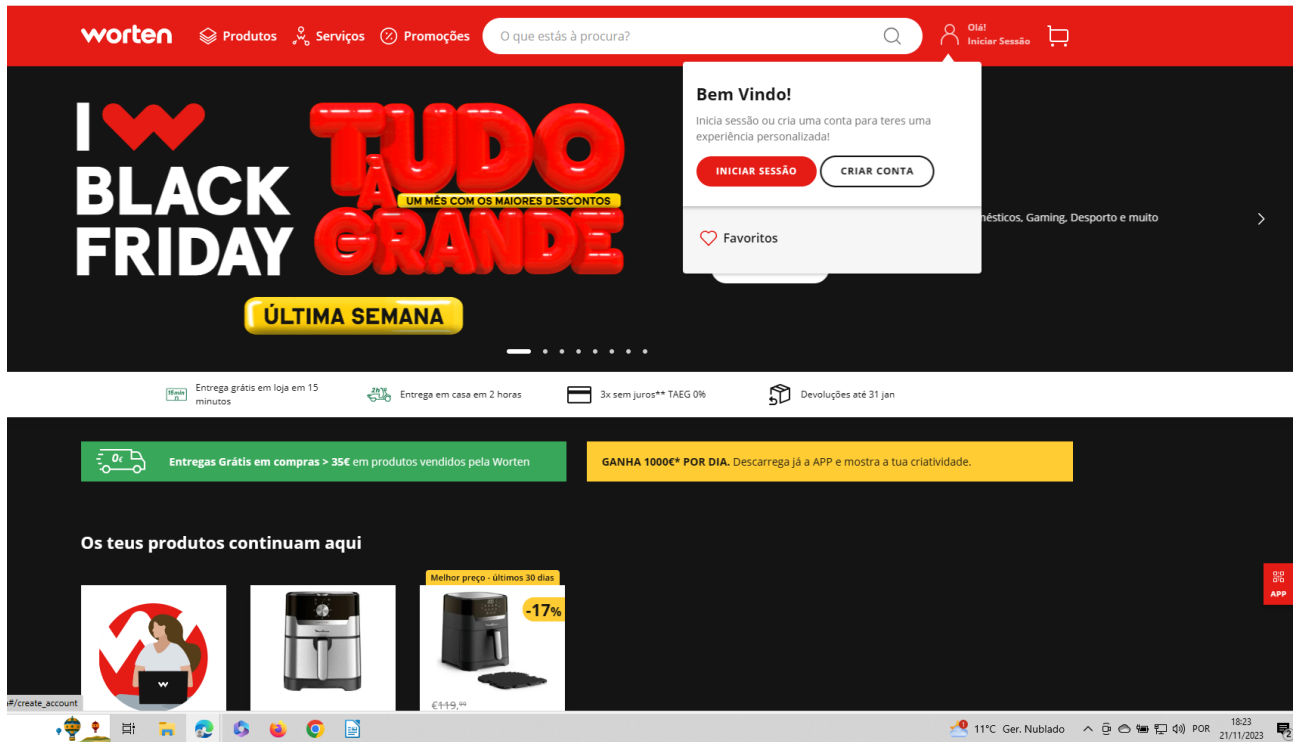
worten Produtos Serviços Promoções O que estás à procura? Olá! Iniciar Sessão

I BLACK FRIDAY TUDO A GRANDE UM MÊS COM OS MAIORES DESCONTOS ÚLTIMA SEMANA

Bem Vindo!
Inicia sessão ou cria uma conta para teres uma experiência personalizada!
INICIAR SESSÃO CRIAR CONTA

Favoritos

ésticos, Gaming, Desporto e muito

15min Entrega grátis em loja em 15 minutos
2h Entrega em casa em 2 horas
3x sem juros** TAEG 0%
Devoluções até 31 jan

0€ Entregas Grátis em compras > 35€ em produtos vendidos pela Worten

GANHA 1000€* POR DIA. Descarrega já a APP e mostra a tua criatividade.

Os teus produtos continuam aqui

Melhor preço - últimos 30 dias
-17%
€119,99

APP

#/create_account

11°C Ger. Nublado POR 18:23 21/11/2023